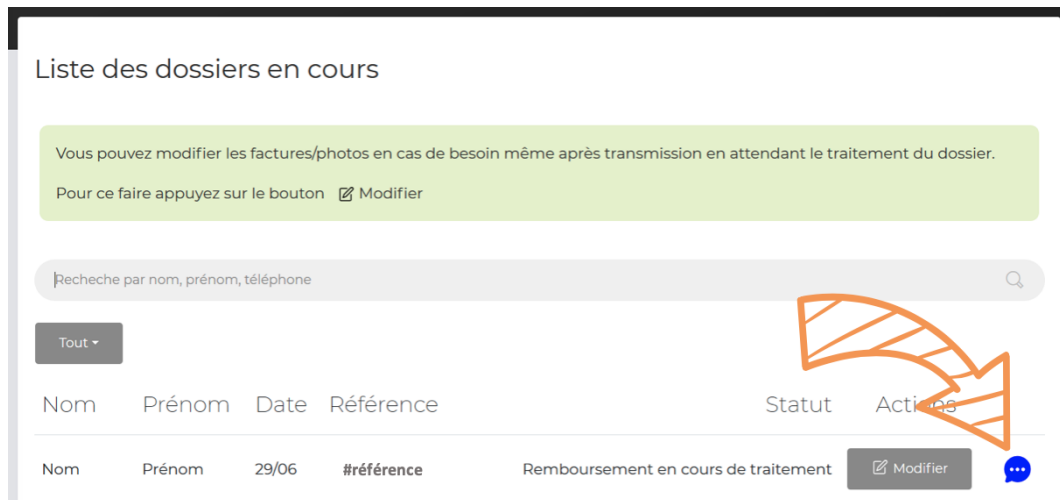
Liste des dossiers en cours

Vous pouvez modifier les factures/photos en cas de besoin même après transmission en attendant le traitement du dossier.

Pour ce faire appuyez sur le bouton Modifier

Recheche par nom, prénom, téléphone

Tout

| Nom | Prénom | Date | Référence | Statut | Actions |
|---|---|---|---|---|---|
| Nom | Prénom | 29/06 | #référence | Remboursement en cours de traitement | Modifier |